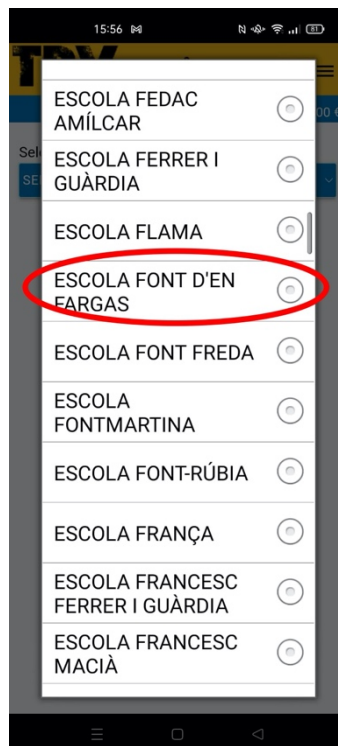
15:56

81

ESCOLA FEDAC AMÍLCAR

ESCOLA FERRER I GUÀRDIA

ESCOLA FLAMA

ESCOLA FONT D'EN FARGAS

ESCOLA FONT FREDA

ESCOLA FONTMARTINA

ESCOLA FONT-RÚBIA

ESCOLA FRANÇA

ESCOLA FRANCESC FERRER I GUÀRDIA

ESCOLA FRANCESC MACIÀ